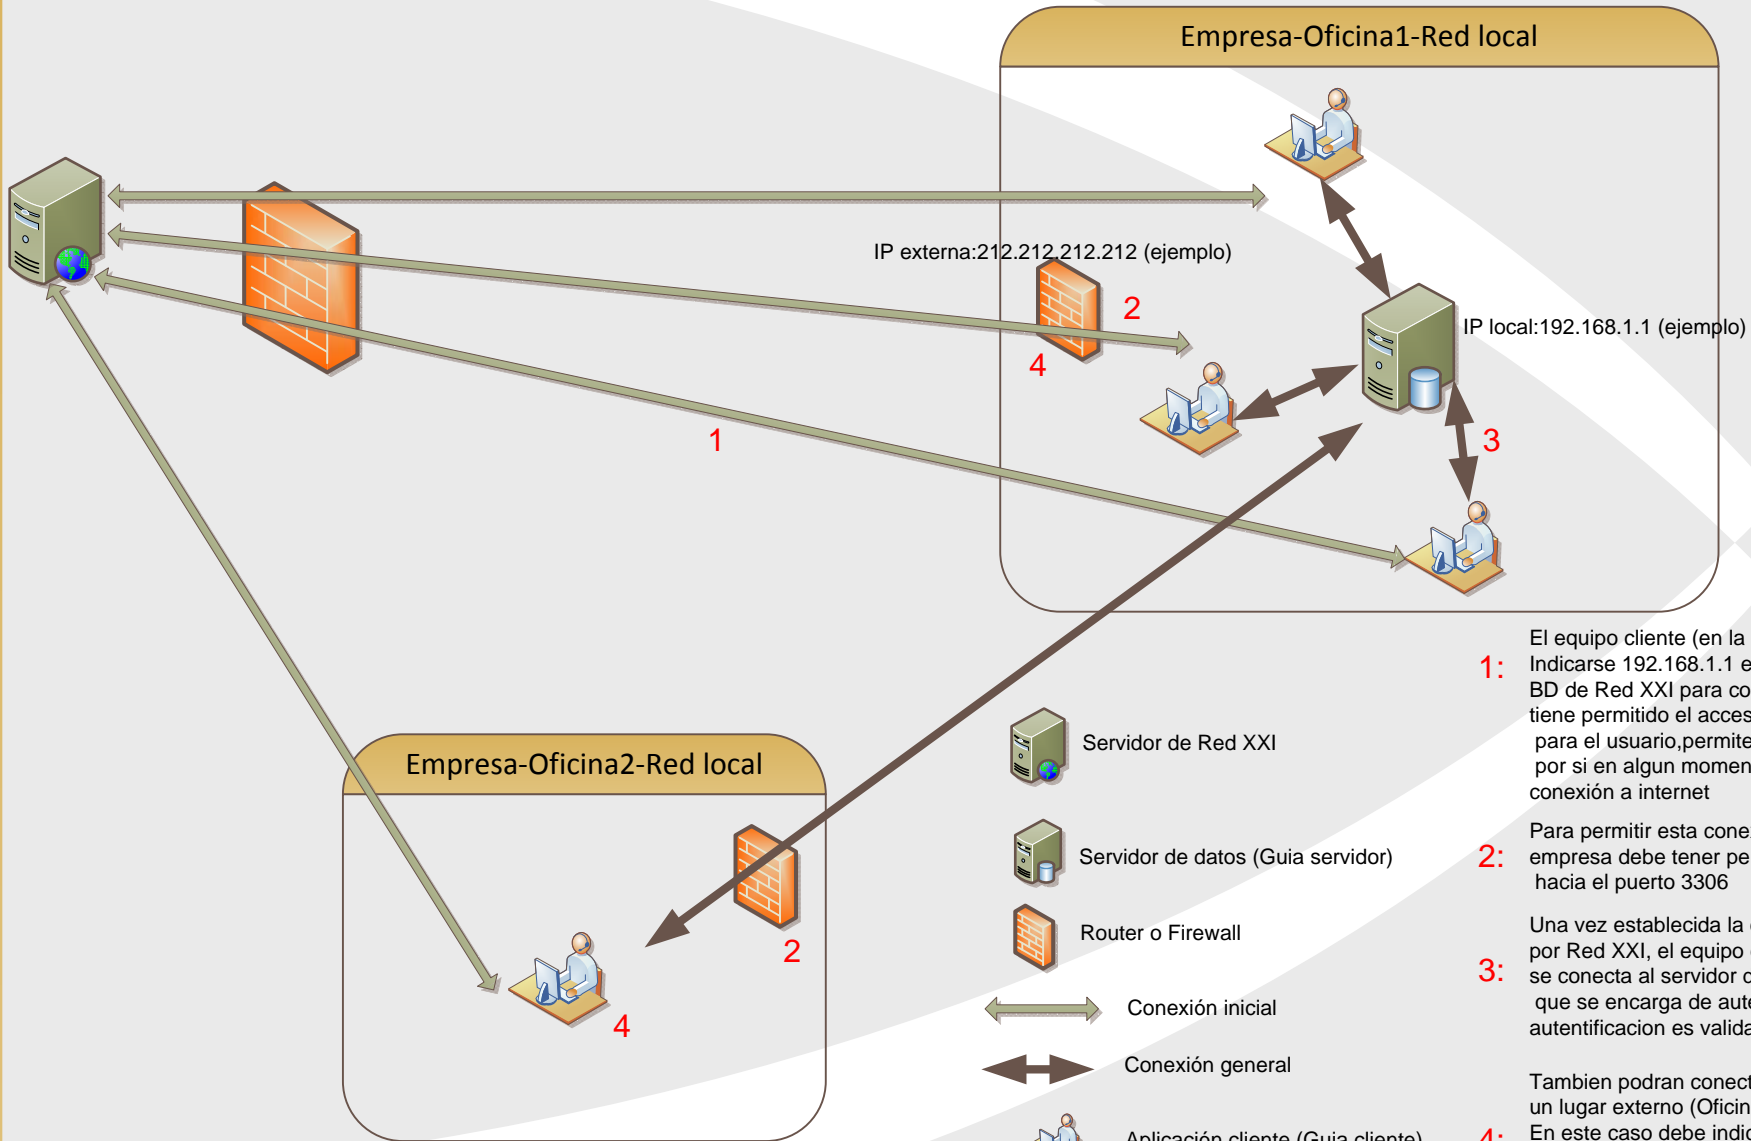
Empresa-Oficina1-Red local

IP externa:212.212.212.212 (ejemplo)

2

4

IP local:192.168.1.1 (ejemplo)

1

3

Empresa-Oficina2-Red local

2

4

Servidor de Red XXI

Servidor de datos (Guia servidor)

Router o Firewall

Conexión inicial

Conexión general

Aplicación cliente (Guia cliente)

1: El equipo cliente (en la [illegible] Indicarse 192.168.1.1 e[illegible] BD de Red XXI para co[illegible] tiene permitido el acces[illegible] para el usuario,permite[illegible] por si en algun momen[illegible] conexión a internet

2: Para permitir esta cone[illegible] empresa debe tener pe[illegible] hacia el puerto 3306

3: Una vez establecida la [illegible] por Red XXI, el equipo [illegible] se conecta al servidor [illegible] que se encarga de aute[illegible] autentificacion es valida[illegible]

4: Tambien podran conect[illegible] un lugar externo (Oficin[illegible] En este caso debe indic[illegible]